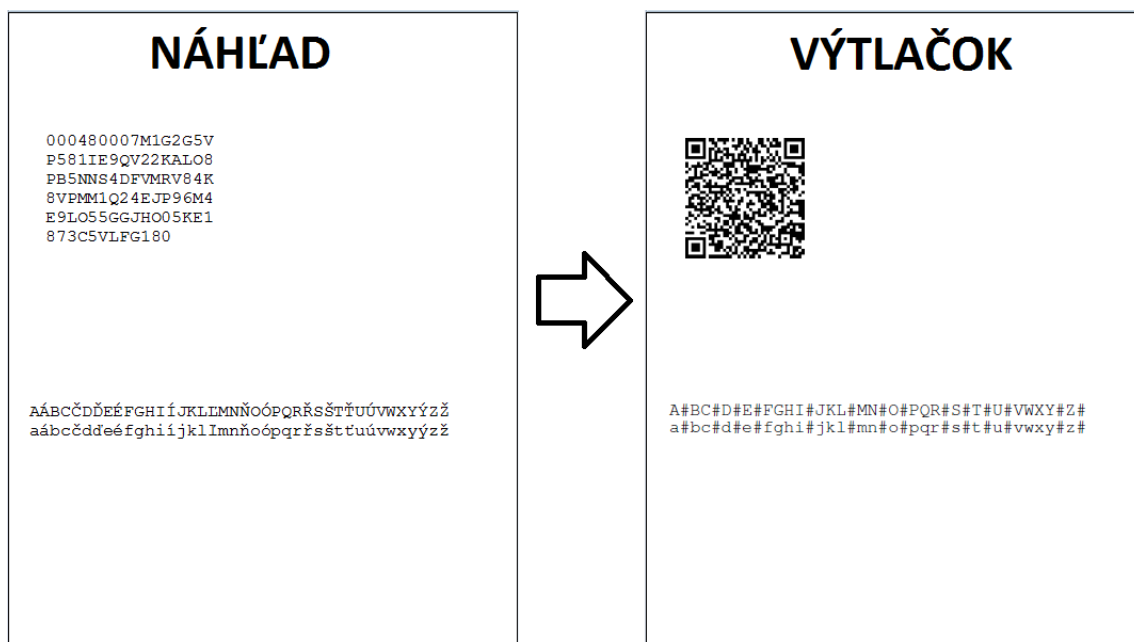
NÁHĽAD

000480007M1G2G5V
P581IE9QV22KALO8
PB5NNS4DFVMRV84K
8VPMM1Q24EJP96M4
E9LO55GGJHO05KE1
873C5VLFG180

AÁBCČDĎEÉFGHIÍJKLĽMNŇOÓPQRŘSŠTŤUÚVWXYÝZŽ
aábcčdďeéfghiíjklľmnňoópqrřsštťuúvwxyýzž

VÝTLAČOK

A#BC#D#E#FGHI#JKL#MN#O#PQR#S#T#U#VWXY#Z#
a#bc#d#e#fghi#jkl#mn#o#pqr#s#t#u#vwxy#z#